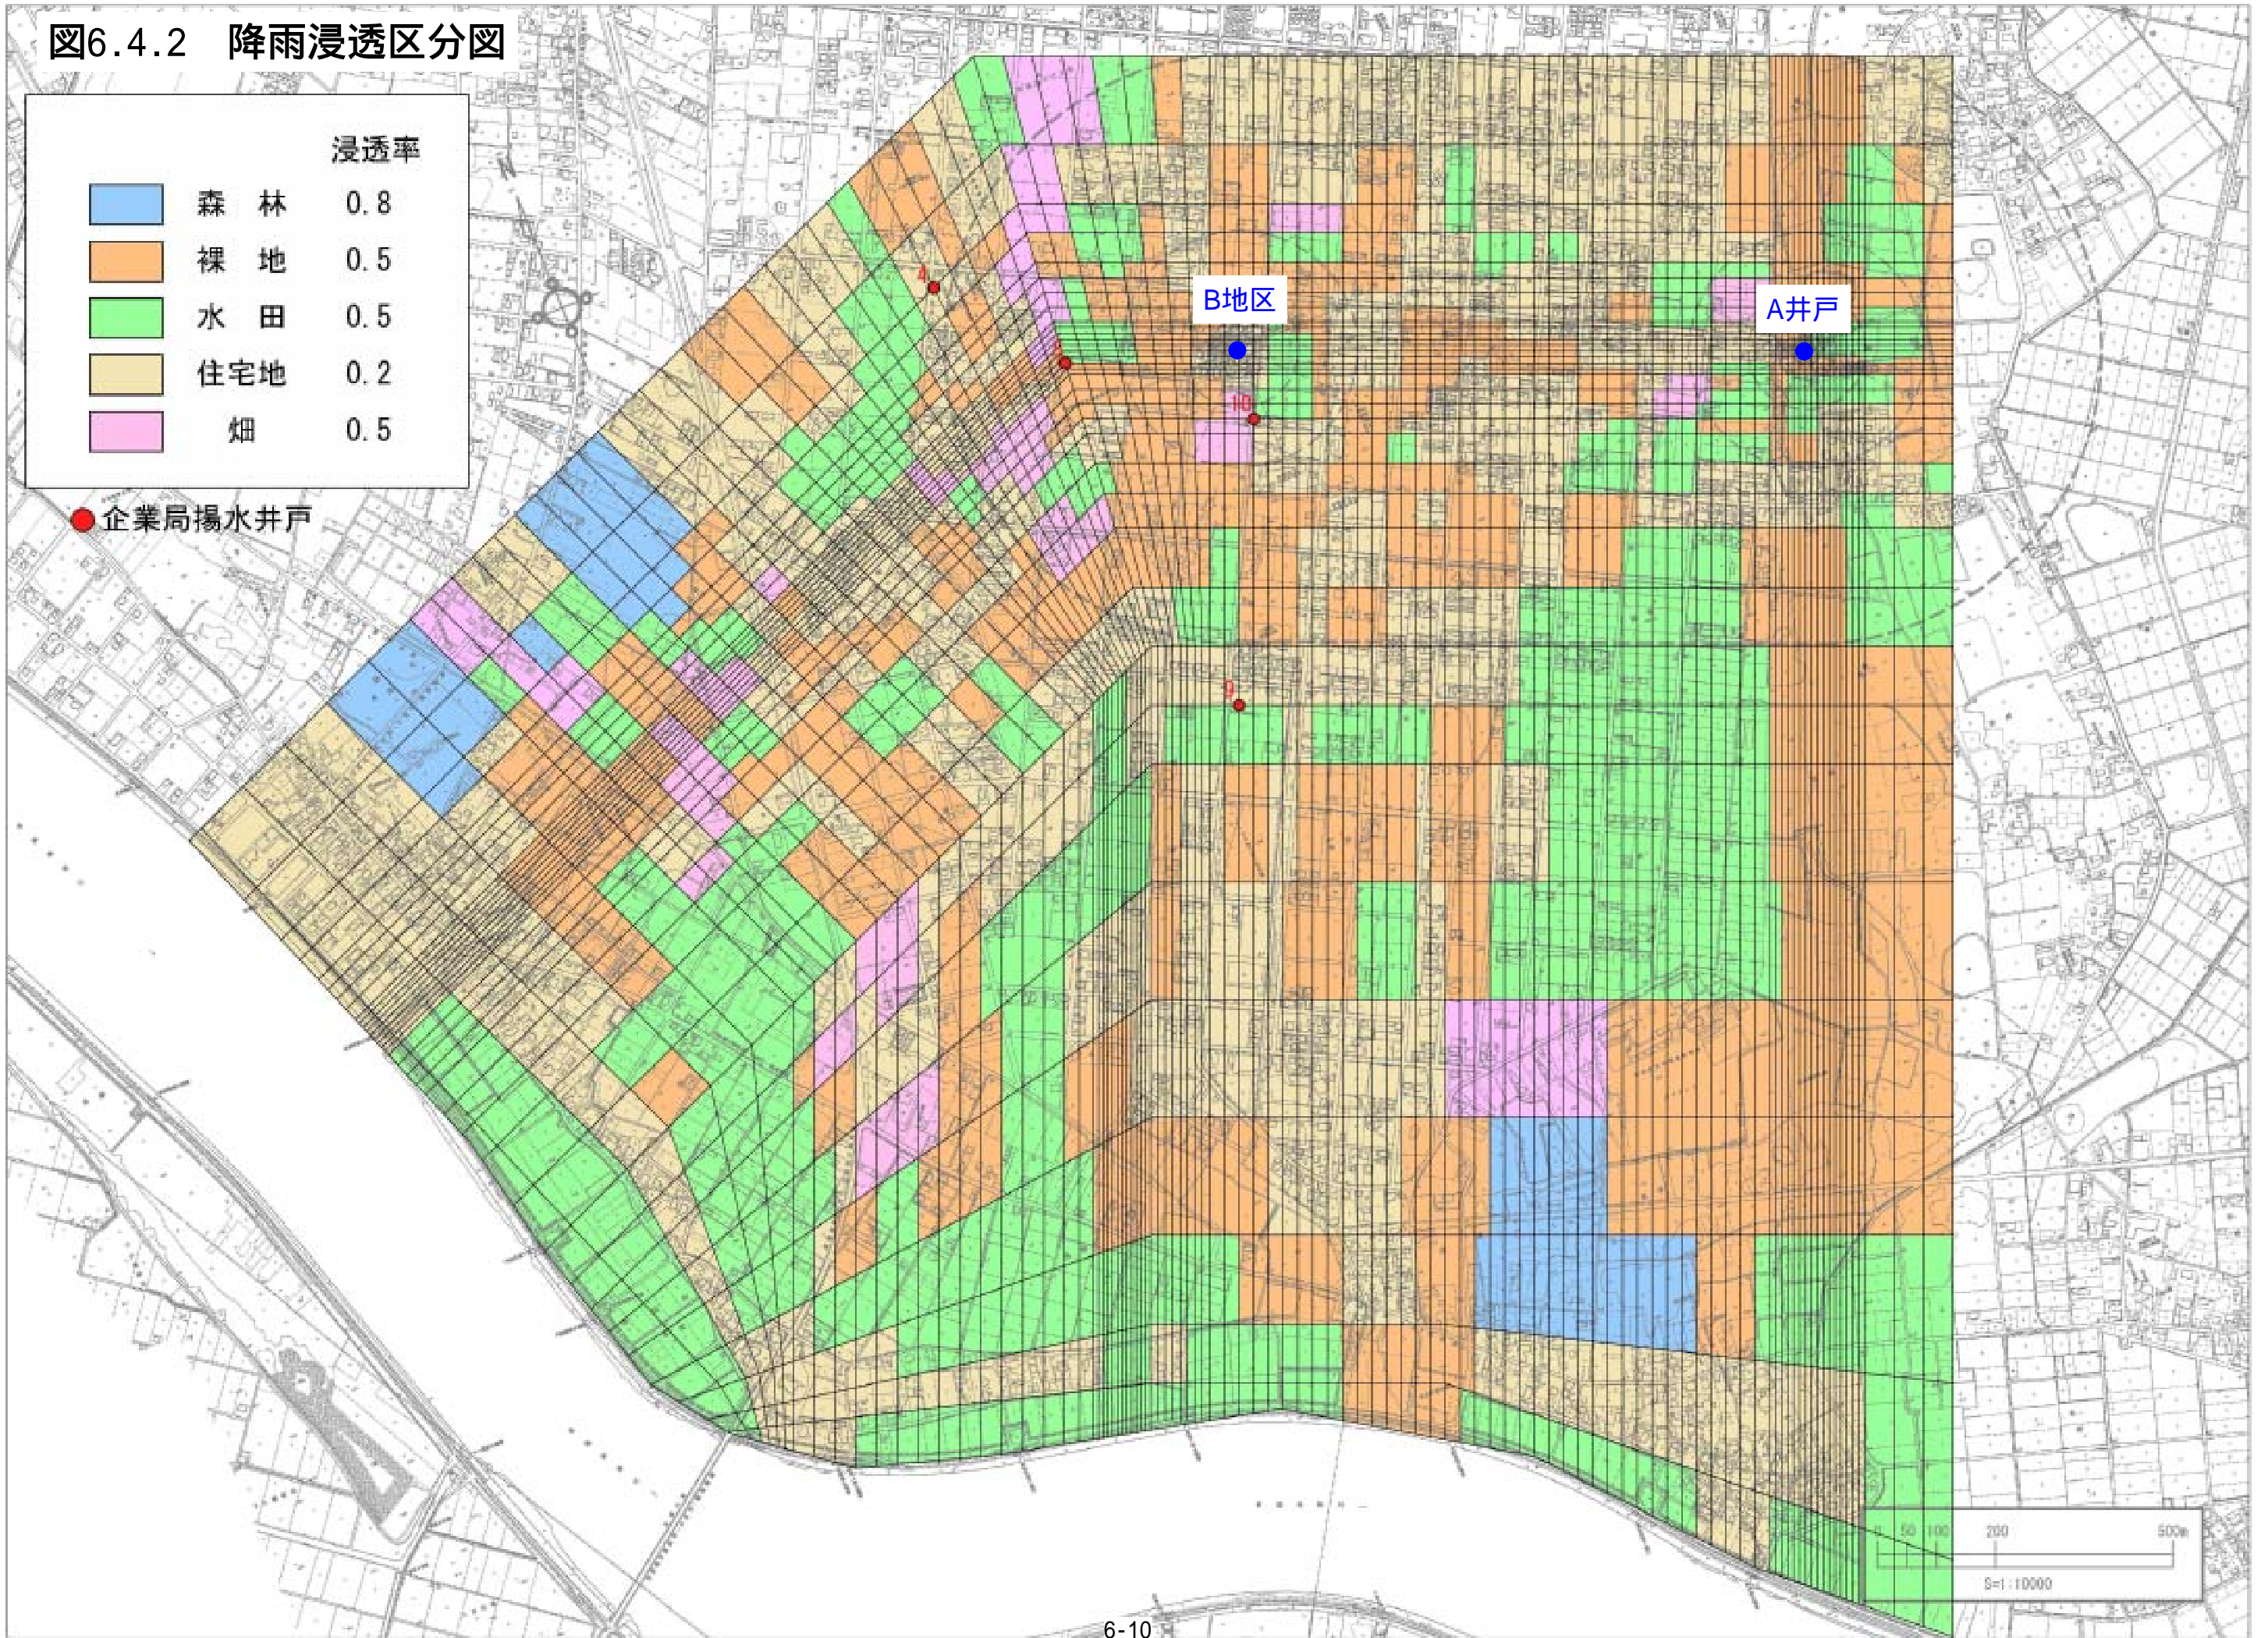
図6.4.2　降雨浸透区分図

| | | 浸透率 |
|---|---|---|
| | 森　林 | 0.8 |
| | 裸　地 | 0.5 |
| | 水　田 | 0.5 |
| | 住宅地 | 0.2 |
| | 畑 | 0.5 |

企業局揚水井戸

4

B地区

A井戸

10

9

0 50 100 200 500m

S=1:10000

6-10